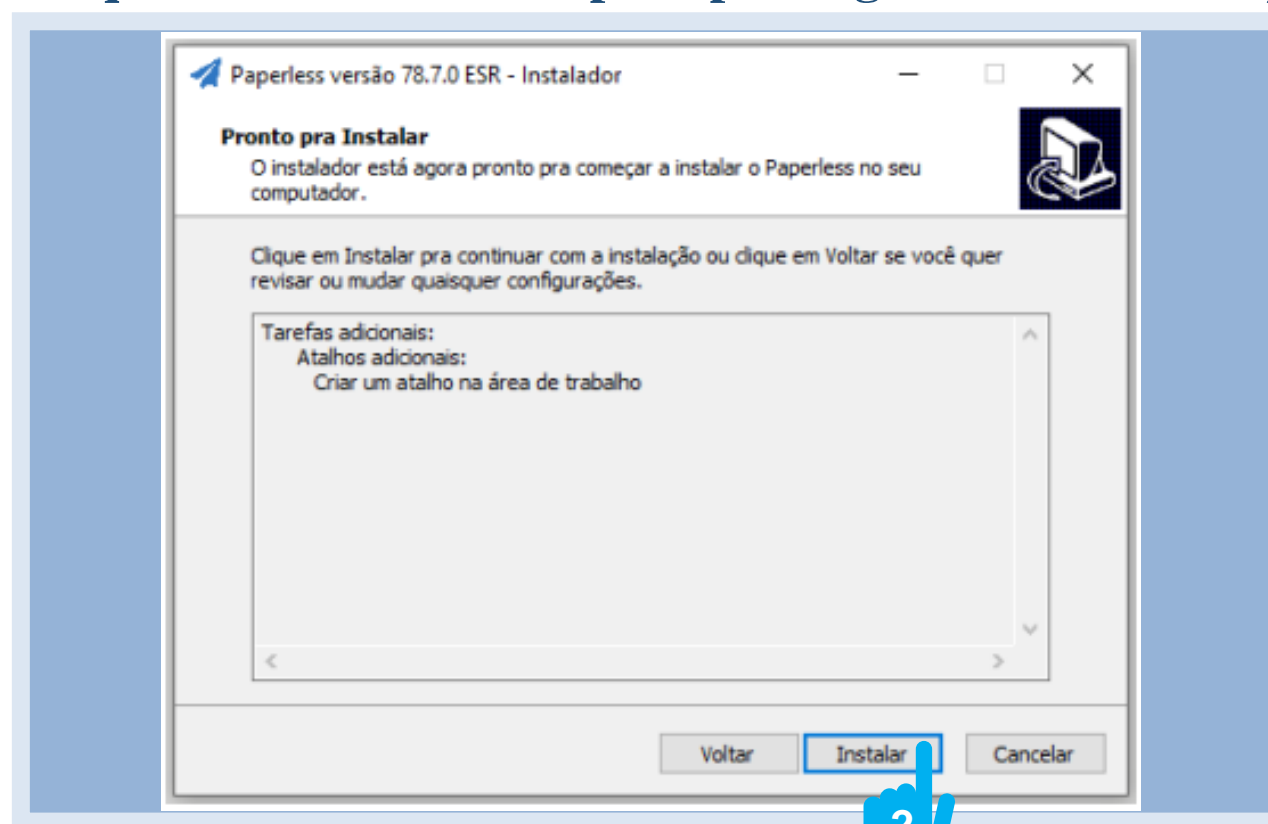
Paperless versão 78.7.0 ESR - Instalador

Pronto pra Instalar
O instalador está agora pronto pra começar a instalar o Paperless no seu computador.

Clique em Instalar pra continuar com a instalação ou clique em Voltar se você quer revisar ou mudar quaisquer configurações.

Tarefas adicionais:
Atalhos adicionais:
Criar um atalho na área de trabalho

Voltar
Instalar
Cancelar

2